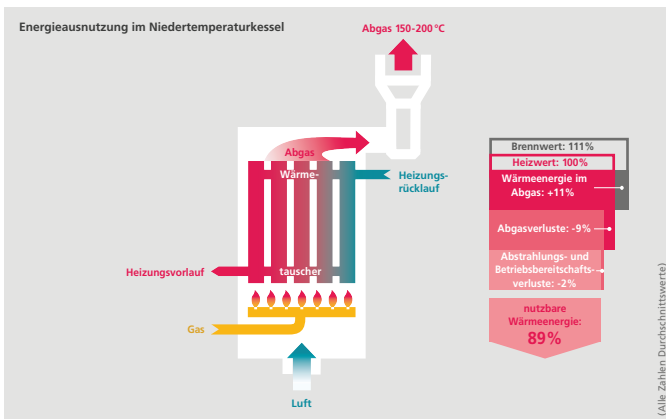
Energieausnutzung im Niedertemperaturkessel

Abgas 150-200 °C

Abgas

Wärme-

tauscher

Heizungs-rücklauf

Heizungsvorlauf

Gas

Luft

Brennwert: 111%

Heizwert: 100%

Wärmeenergie im Abgas: +11%

Abgasverluste: -9%

Abstrahlungs- und Betriebsbereitschafts-verluste: -2%

nutzbare Wärmeenergie: 89%

(Alle Zahlen Durchschnittswerte)